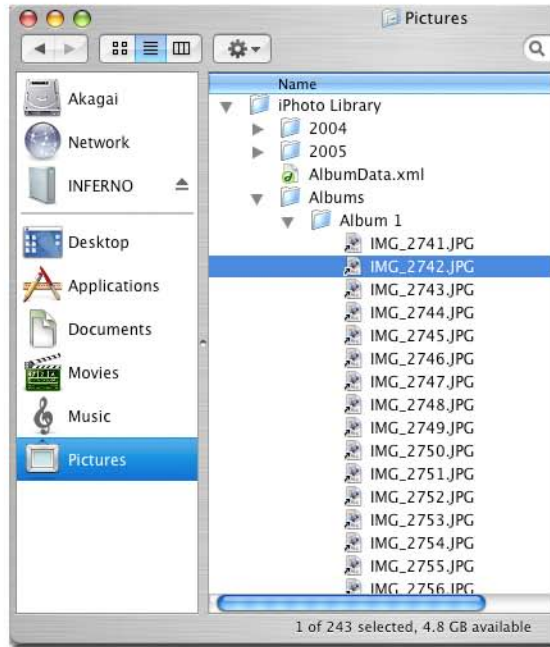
Pictures

Akagai
Network
INFERNO
Desktop
Applications
Documents
Movies
Music
Pictures

Name
iPhoto Library
2004
2005
AlbumData.xml
Albums
Album 1
IMG_2741.JPG
IMG_2742.JPG
IMG_2743.JPG
IMG_2744.JPG
IMG_2745.JPG
IMG_2746.JPG
IMG_2747.JPG
IMG_2748.JPG
IMG_2749.JPG
IMG_2750.JPG
IMG_2751.JPG
IMG_2752.JPG
IMG_2753.JPG
IMG_2754.JPG
IMG_2755.JPG
IMG_2756.JPG

1 of 243 selected, 4.8 GB available